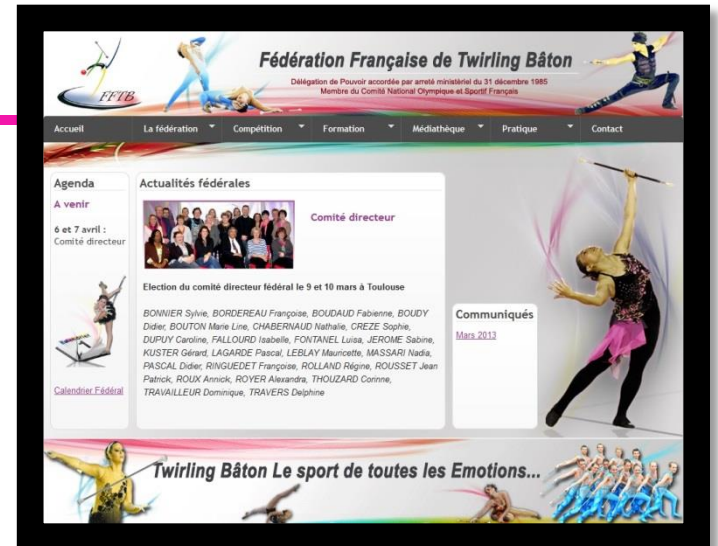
FFTB

Fédération Française de Twirling Bâton

Délégation de Pouvoir accordée par arrêté ministériel du 31 décembre 1985
Membre du Comité National Olympique et Sportif Français

Accueil | La fédération | Compétition | Formation | Médiathèque | Pratique | Contact

Agenda

A venir

6 et 7 avril : Comité directeur

Calendrier Fédéral

Actualités fédérales

Comité directeur

Election du comité directeur fédéral le 9 et 10 mars à Toulouse

BONNIER Sylvie, BORDEREAU Françoise, BOUDAUD Fabienne, BOUDY Didier, BOUTON Marie Line, CHABERNAUD Nathalie, CREZE Sophie, DUPUY Caroline, FALLOURD Isabelle, FONTANEL Luisa, JEROME Sabine, KUSTER Gérard, LAGARDE Pascal, LEBLAY Mauricette, MASSARI Nadia, PASCAL Didier, RINGUEDET Françoise, ROLLAND Régine, ROUSSET Jean Patrick, ROUX Annick, ROYER Alexandra, THOUZARD Corinne, TRAVAILLEUR Dominique, TRAVERS Delphine

Communiqués

Mars 2013

Twirling Bâton Le sport de toutes les Emotions...